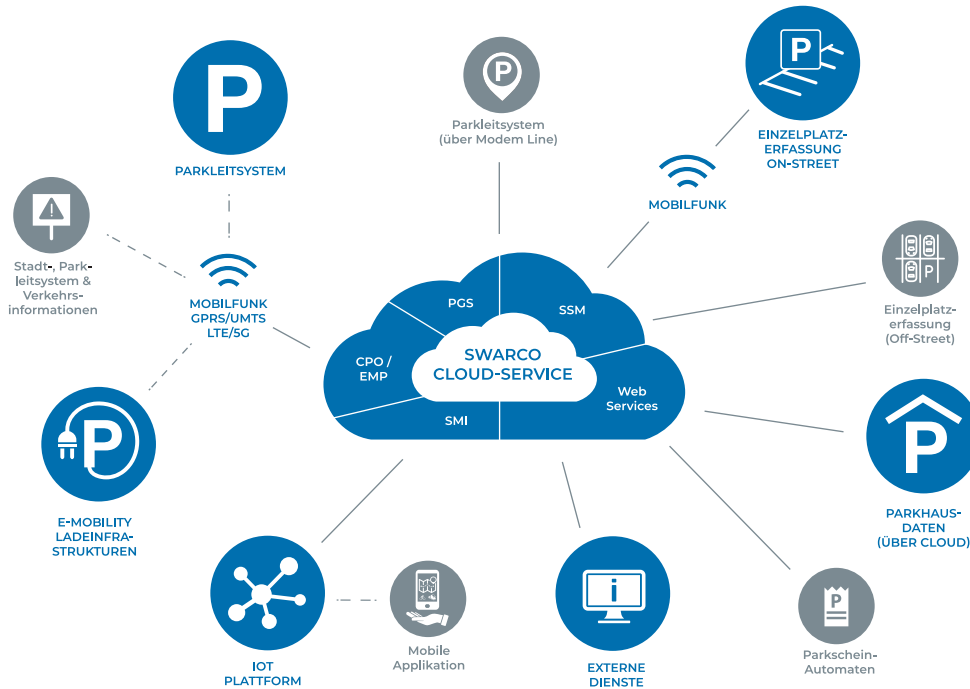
Parkleitsystem (über Modem Line)

EINZELPLATZ-ERFASSUNG ON-STREET

PARKLEITSYSTEM

MOBILFUNK

Stadt-, Parkleitsystem & Verkehrsinformationen

MOBILFUNK GPRS/UMTS LTE/5G

PGS

SSM

Einzelplatzerfassung (Off-Street)

CPO / EMP

SWARCO CLOUD-SERVICE

Web Services

SMI

E-MOBILITY LADEINFRASTRUKTUREN

PARKHAUSDATEN (ÜBER CLOUD)

IOT PLATTFORM

Mobile Applikation

EXTERNE DIENSTE

Parkschein-Automaten